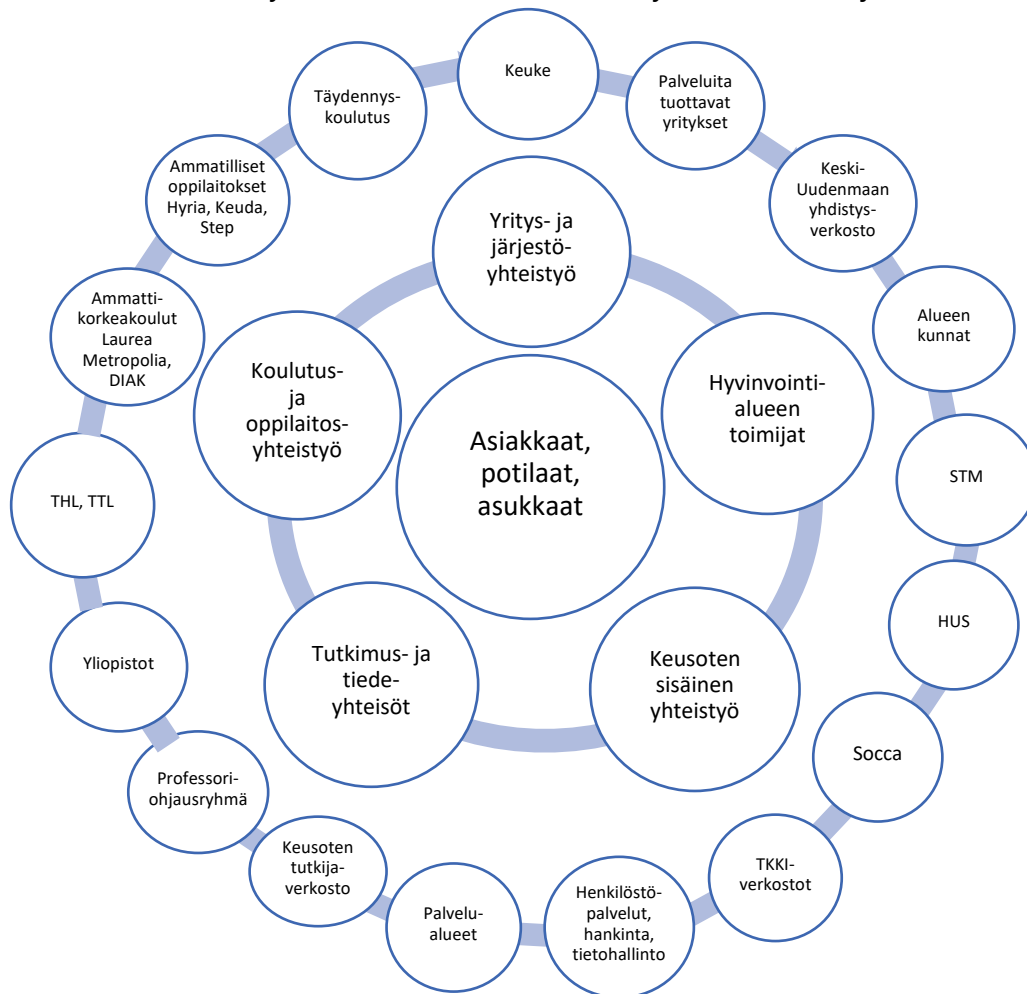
Asiakkaat, potilaat, asukkaat

Yritys- ja järjestö-yhteistyö

Hyvinvointi-alueen toimijat

Keusoten sisäinen yhteistyö

Tutkimus- ja tiede-yhteisöt

Koulutus- ja oppilaitos-yhteistyö

Keuke

Palveluita tuottavat yritykset

Keski-Uudenmaan yhdistys-verkosto

Alueen kunnat

STM

HUS

Socca

TKKI-verkostot

Henkilöstö-palvelut, hankinta, tietohallinto

Palvelu-alueet

Keusoten tutkija-verkosto

Professori-ohjausryhmä

Yliopistot

THL, TTL

Ammatti-korkeakoulut Laurea Metropolia, DIAK

Ammatilliset oppilaitokset Hyria, Keuda, Step

Täydennys-koulutus